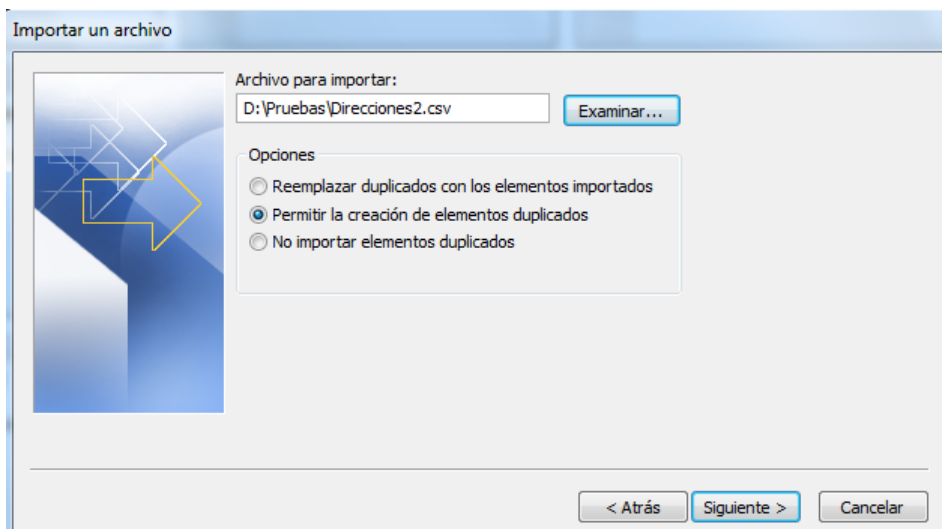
Importar un archivo

Archivo para importar:

D:\Pruebas\Direcciones2.csv

Examinar...

Opciones

Reemplazar duplicados con los elementos importados

Permitir la creación de elementos duplicados

No importar elementos duplicados

< Atrás

Siguiente >

Cancelar